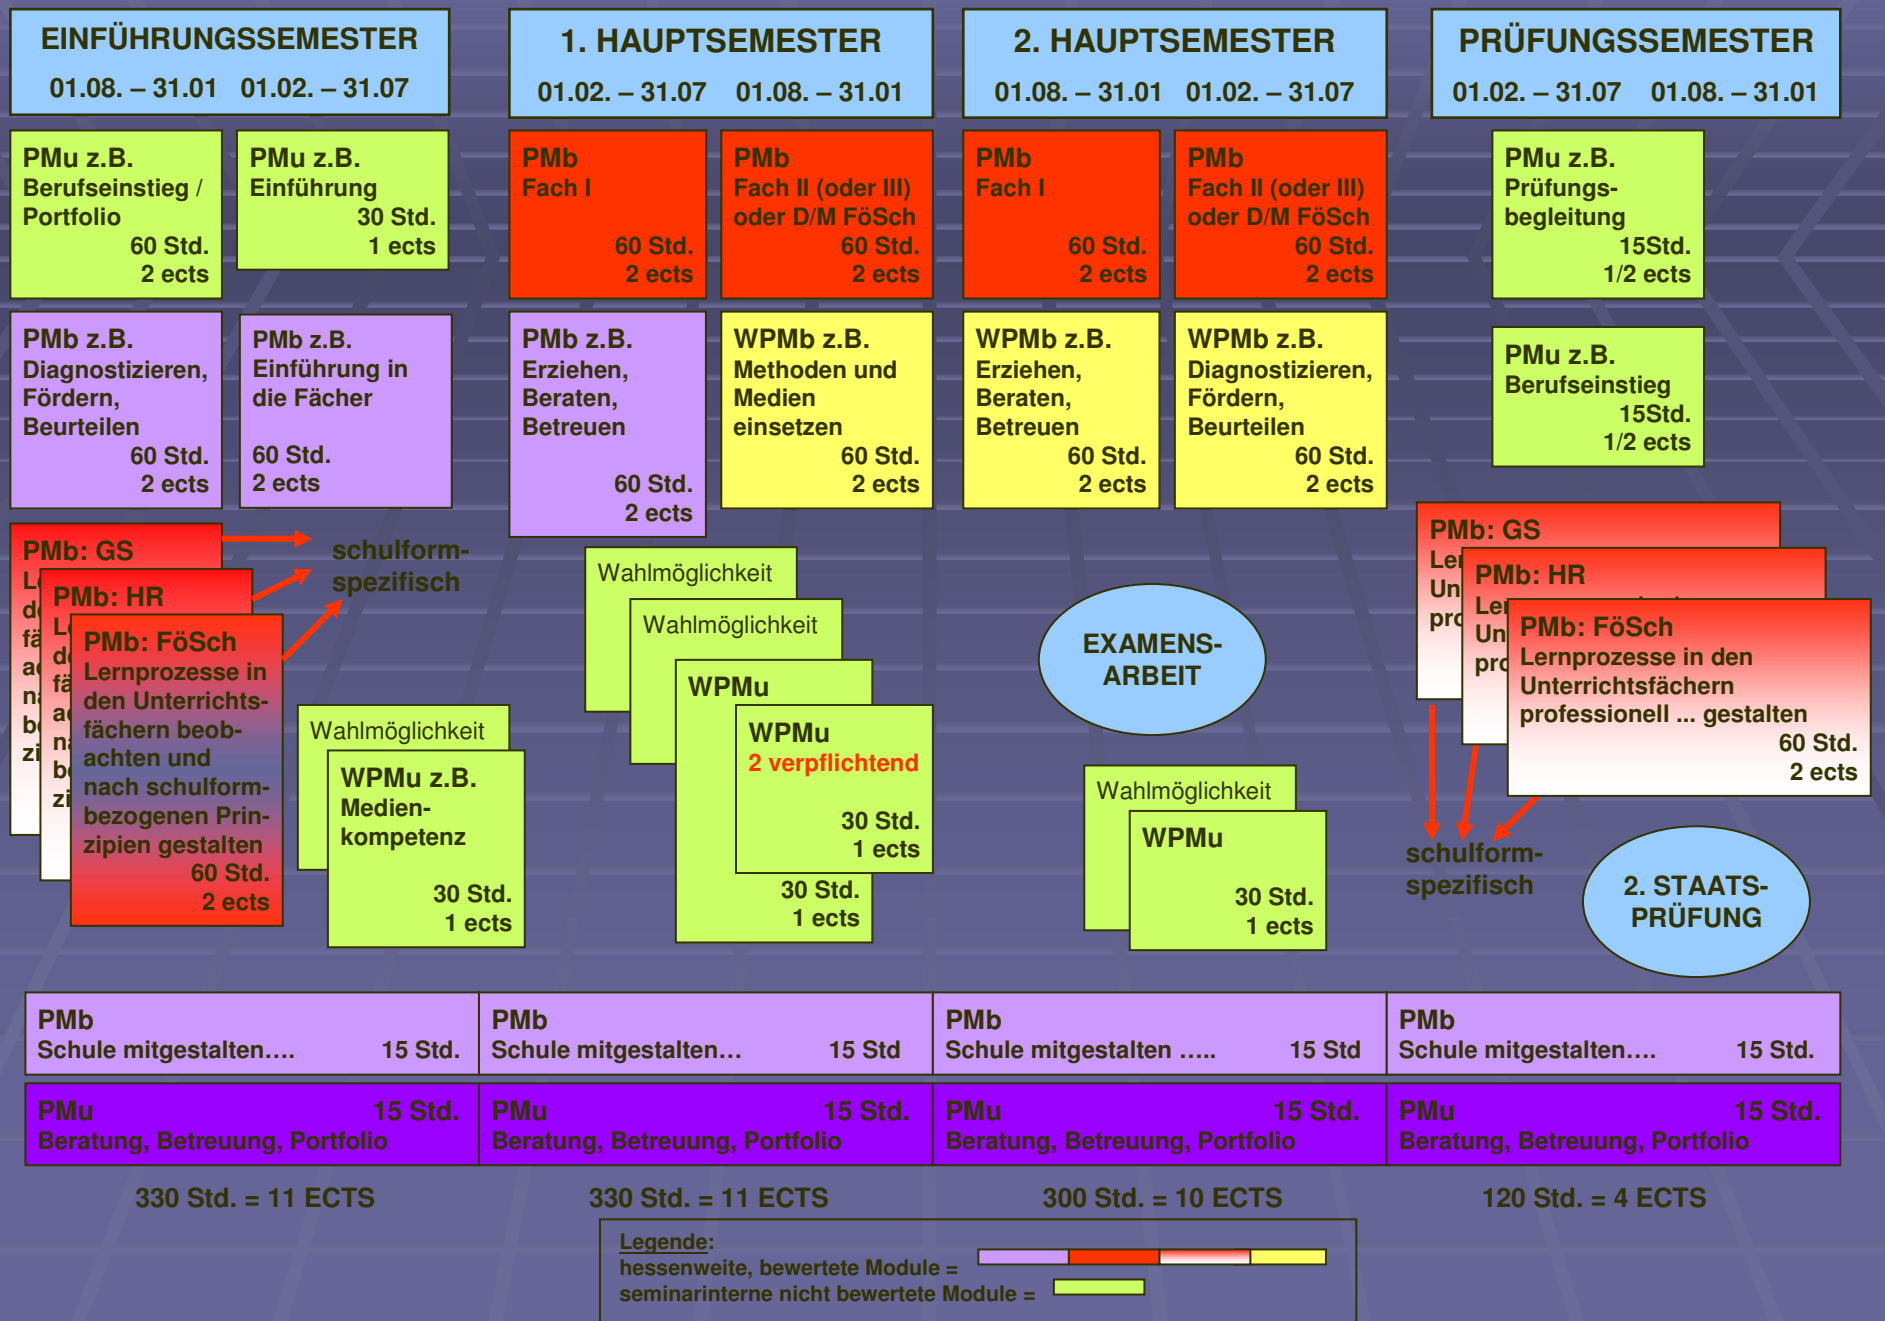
EINFÜHRUNGSSEMESTER
01.08. – 31.01 01.02. – 31.07

1. HAUPTSEMESTER
01.02. – 31.07 01.08. – 31.01

2. HAUPTSEMESTER
01.08. – 31.01 01.02. – 31.07

PRÜFUNGSSEMESTER
01.02. – 31.07 01.08. – 31.01

PMu z.B. Berufseinstieg / Portfolio 60 Std. 2 ects

PMu z.B. Einführung 30 Std. 1 ects

PMb Fach I 60 Std. 2 ects

PMb Fach II (oder III) oder D/M FöSch 60 Std. 2 ects

PMb Fach I 60 Std. 2 ects

PMb Fach II (oder III) oder D/M FöSch 60 Std. 2 ects

PMu z.B. Prüfungs-begleitung 15Std. 1/2 ects

PMb z.B. Diagnostizieren, Fördern, Beurteilen 60 Std. 2 ects

PMb z.B. Einführung in die Fächer 60 Std. 2 ects

PMb z.B. Erziehen, Beraten, Betreuen 60 Std. 2 ects

WPMb z.B. Methoden und Medien einsetzen 60 Std. 2 ects

WPMb z.B. Erziehen, Beraten, Betreuen 60 Std. 2 ects

WPMb z.B. Diagnostizieren, Fördern, Beurteilen 60 Std. 2 ects

PMu z.B. Berufseinstieg 15Std. 1/2 ects

PMb: GS
L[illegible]

PMb: HR
L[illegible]

PMb: FöSch
Lernprozesse in den Unterrichtsfächern beobachten und nach schulformbezogenen Prinzipien gestalten 60 Std. 2 ects

schulform-spezifisch

Wahlmöglichkeit

WPMu z.B. Medienkompetenz 30 Std. 1 ects

Wahlmöglichkeit

Wahlmöglichkeit

WPMu 30 Std. 1 ects

WPMu
2 verpflichtend
30 Std. 1 ects

EXAMENS-ARBEIT

Wahlmöglichkeit

WPMu 30 Std. 1 ects

PMb: GS
Le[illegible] Un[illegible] pro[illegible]

PMb: HR
Le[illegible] Un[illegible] pro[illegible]

PMb: FöSch
Lernprozesse in den Unterrichtsfächern professionell ... gestalten 60 Std. 2 ects

schulform-spezifisch

2. STAATS-PRÜFUNG

| PMb Schule mitgestalten.... 15 Std. | PMb Schule mitgestalten... 15 Std | PMb Schule mitgestalten ..... 15 Std | PMb Schule mitgestalten.... 15 Std. |
|---|---|---|---|
| PMu 15 Std. Beratung, Betreuung, Portfolio | PMu 15 Std. Beratung, Betreuung, Portfolio | PMu 15 Std. Beratung, Betreuung, Portfolio | PMu 15 Std. Beratung, Betreuung, Portfolio |

330 Std. = 11 ECTS
330 Std. = 11 ECTS
300 Std. = 10 ECTS
120 Std. = 4 ECTS

Legende:
hessenweite, bewertete Module =
seminarinterne nicht bewertete Module =